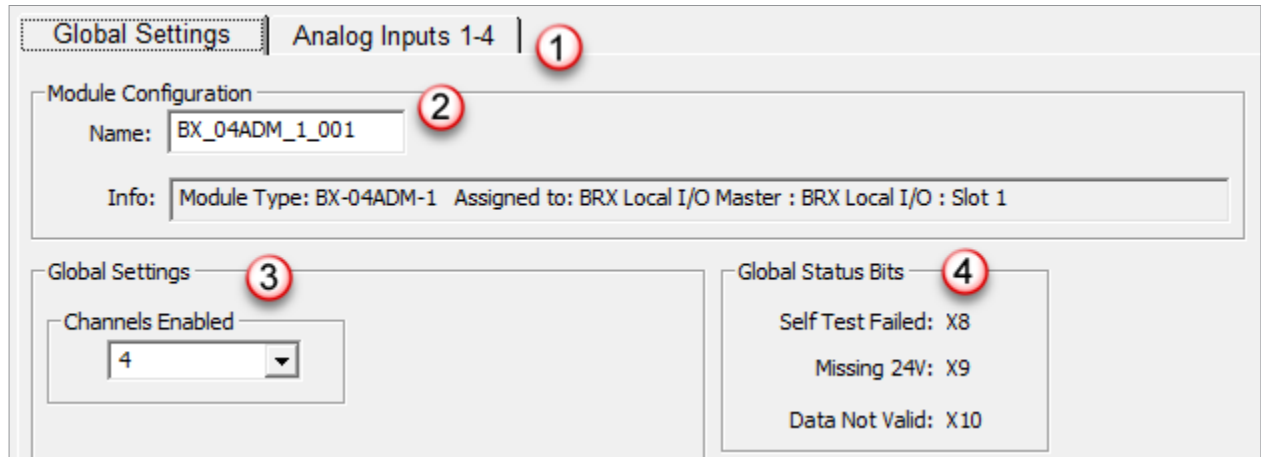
Global Settings | Analog Inputs 1-4 1

Module Configuration 2

Name: BX_04ADM_1_001

Info: Module Type: BX-04ADM-1 Assigned to: BRX Local I/O Master : BRX Local I/O : Slot 1

Global Settings 3

Channels Enabled

4

Global Status Bits 4

Self Test Failed: X8

Missing 24V: X9

Data Not Valid: X10